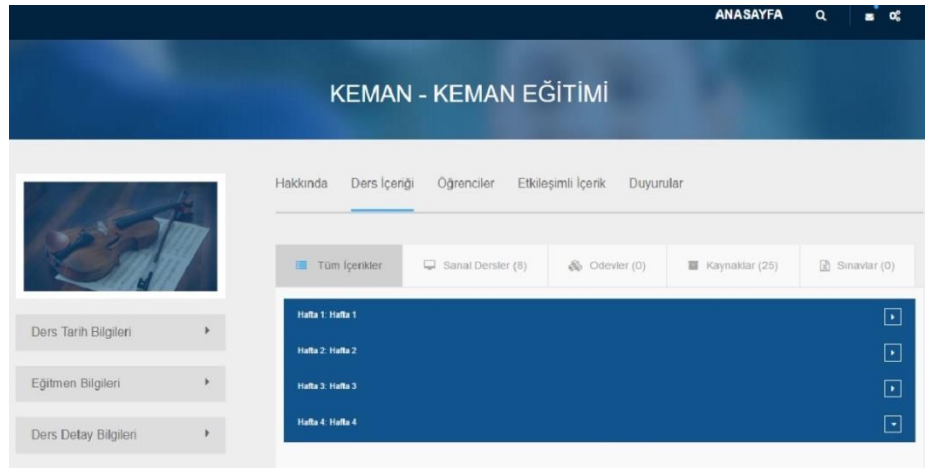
ANASAYFA

KEMAN - KEMAN EĞİTİMİ

Hakkında Ders İçeriği Öğrenciler Etkileşimli İçerik Duyurular

Tüm İçerikler Sanal Dersler (8) Ödevler (0) Kaynaklar (25) Sınavlar (0)

Hafta 1: Hafta 1

Hafta 2: Hafta 2

Hafta 3: Hafta 3

Hafta 4: Hafta 4

Ders Tarih Bilgileri

Eğitmen Bilgileri

Ders Detay Bilgileri